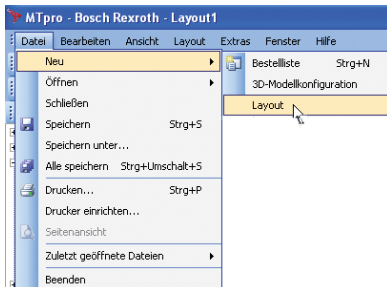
MTpro - Bosch Rexroth - Layout1

Datei Bearbeiten Ansicht Layout Extras Fenster Hilfe

Neu
Öffnen
Schließen
Speichern Strg+S
Speichern unter...
Alle speichern Strg+Umschalt+S
Drucken... Strg+P
Drucker einrichten...
Seitenansicht
Zuletzt geöffnete Dateien
Beenden

Bestellliste Strg+N
3D-Modellkonfiguration
Layout